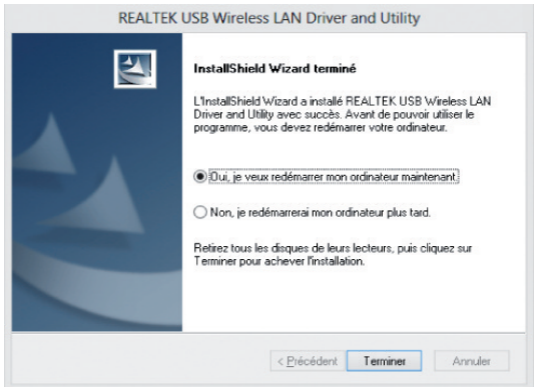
REALTEK USB Wireless LAN Driver and Utility

InstallShield Wizard terminé

L'InstallShield Wizard a installé REALTEK USB Wireless LAN Driver and Utility avec succès. Avant de pouvoir utiliser le programme, vous devez redémarrer votre ordinateur.

Oui, je veux redémarrer mon ordinateur maintenant

Non, je redémarrerai mon ordinateur plus tard.

Retirez tous les disques de leurs lecteurs, puis cliquez sur Terminer pour achever l'installation.

< Précédent Terminer Annuler